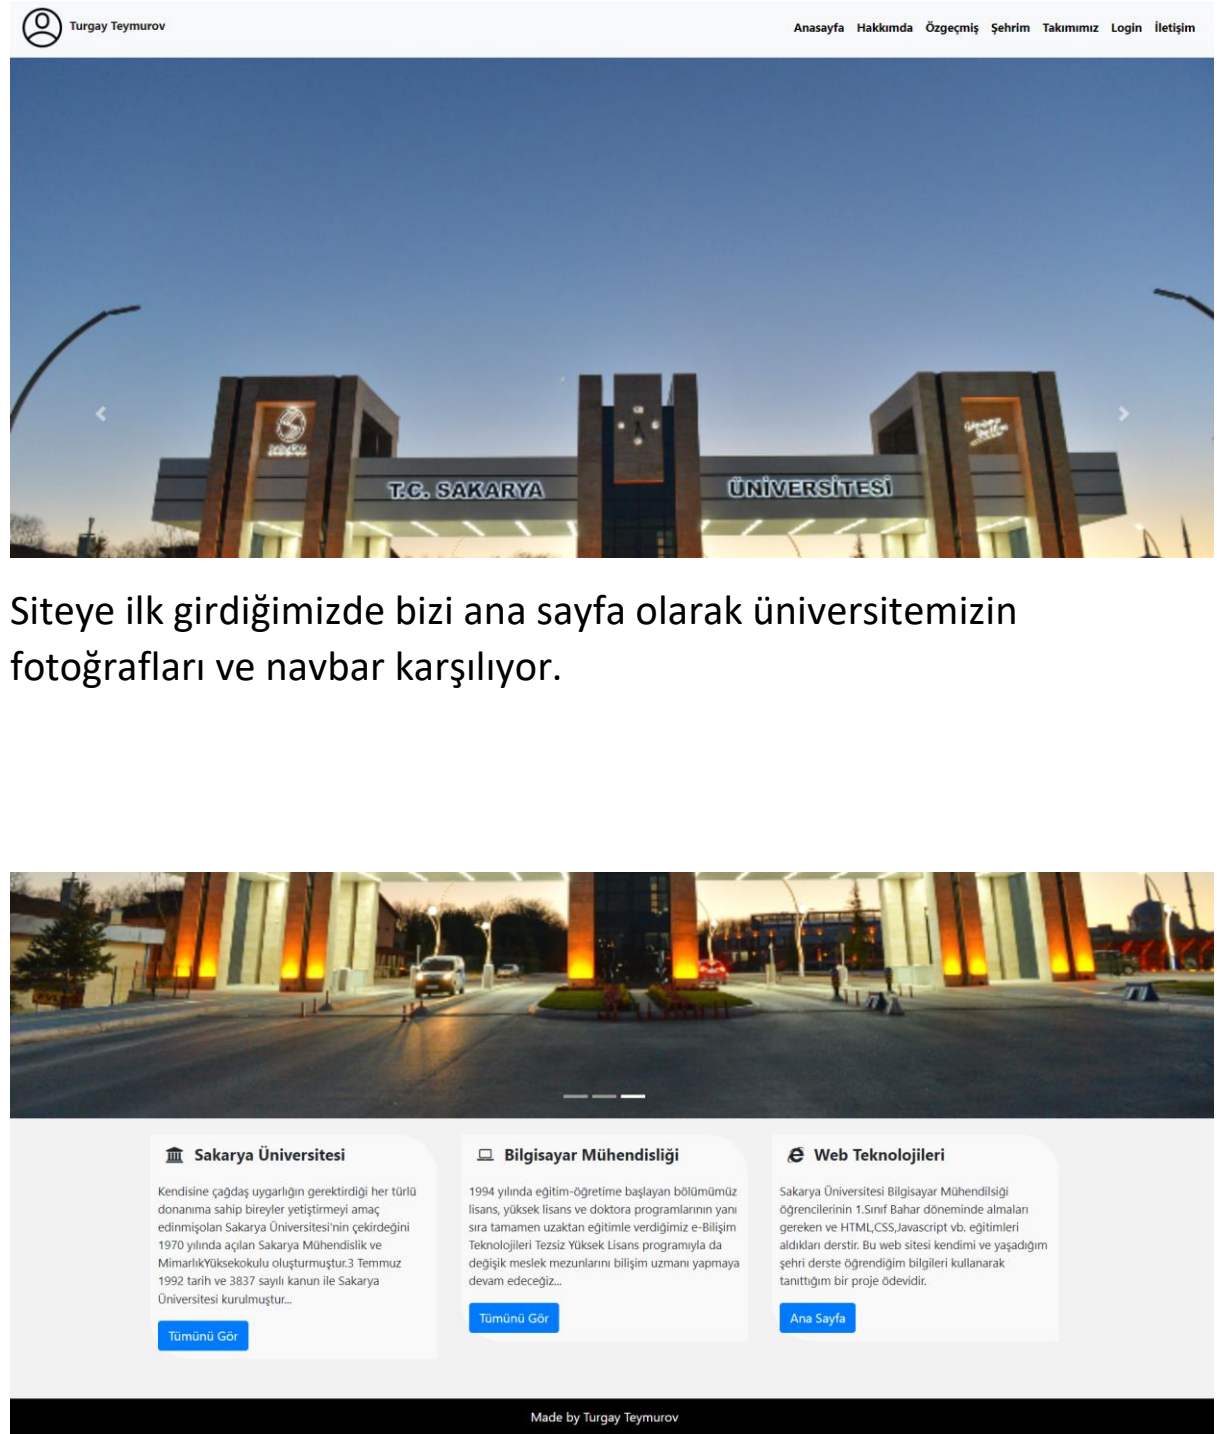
Turgay Teymurov

Anasayfa Hakkımda Özgeçmiş Şehrim Takımımız Login İletişim

T.C. SAKARYA ÜNİVERSİTESİ

Siteye ilk girdiğimizde bizi ana sayfa olarak üniversitemizin fotoğrafları ve navbar karşılıyor.

Sakarya Üniversitesi

Kendisine çağdaş uygarlığın gerektirdiği her türlü donanıma sahip bireyler yetiştirmeyi amaç edinmişolan Sakarya Üniversitesi'nin çekirdeğini 1970 yılında açılan Sakarya Mühendislik ve MimarlıkYüksekokulu oluşturmuştur.3 Temmuz 1992 tarih ve 3837 sayılı kanun ile Sakarya Üniversitesi kurulmuştur...

Tümünü Gör

Bilgisayar Mühendisliği

1994 yılında eğitim-öğretime başlayan bölümümüz lisans, yüksek lisans ve doktora programlarının yanı sıra tamamen uzaktan eğitimle verdiğimiz e-Bilişim Teknolojileri Tezsiz Yüksek Lisans programıyla da değişik meslek mezunlarını bilişim uzmanı yapmaya devam edeceğiz...

Tümünü Gör

Web Teknolojileri

Sakarya Üniversitesi Bilgisayar Mühendilsiği öğrencilerinin 1.Sınıf Bahar döneminde almaları gereken ve HTML,CSS,Javascript vb. eğitimleri aldıkları derstir. Bu web sitesi kendimi ve yaşadığım şehri derste öğrendiğim bilgileri kullanarak tanıttığım bir proje ödevidir.

Ana Sayfa

Made by Turgay Teymurov